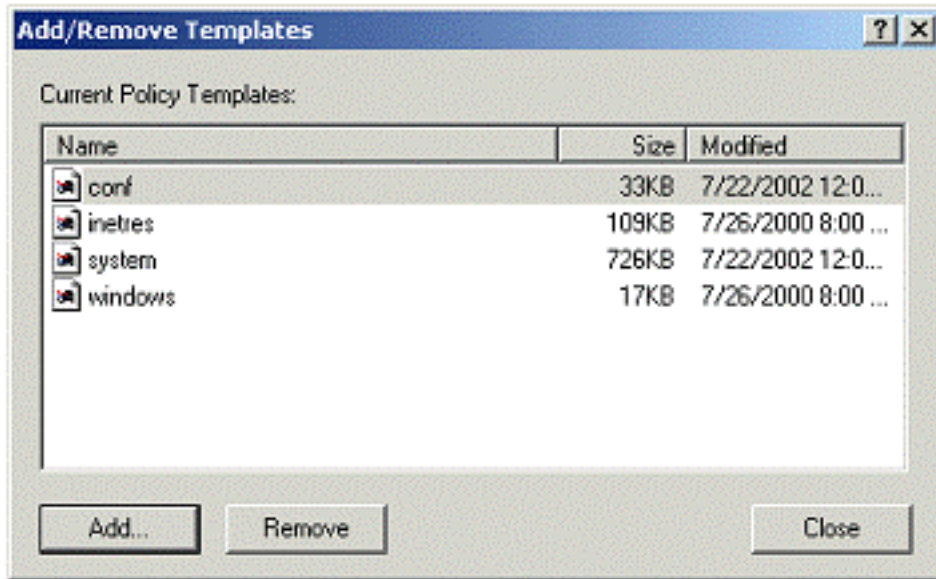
Add/Remove Templates

? X

Current Policy Templates:

| Name | Size | Modified |
|---|---|---|
| conf | 33KB | 7/22/2002 12:0... |
| inetres | 109KB | 7/26/2000 8:00 ... |
| system | 726KB | 7/22/2002 12:0... |
| windows | 17KB | 7/26/2000 8:00 ... |

Add... Remove Close